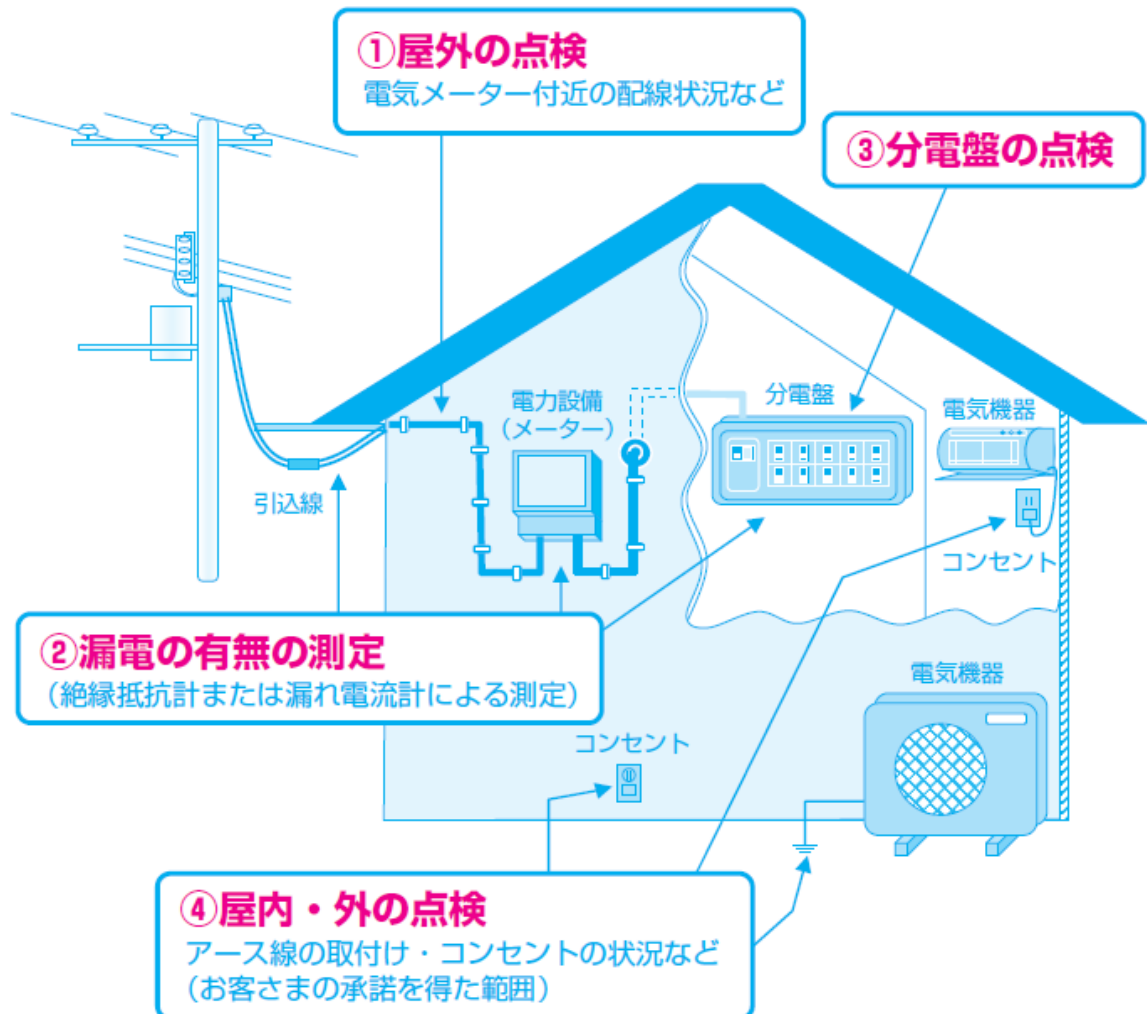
①屋外の点検
電気メーター付近の配線状況など

③分電盤の点検

電力設備
（メーター）

分電盤

電気機器

引込線

コンセント

②漏電の有無の測定
（絶縁抵抗計または漏れ電流計による測定）

電気機器

コンセント

④屋内・外の点検
アース線の取付け・コンセントの状況など
（お客さまの承諾を得た範囲）